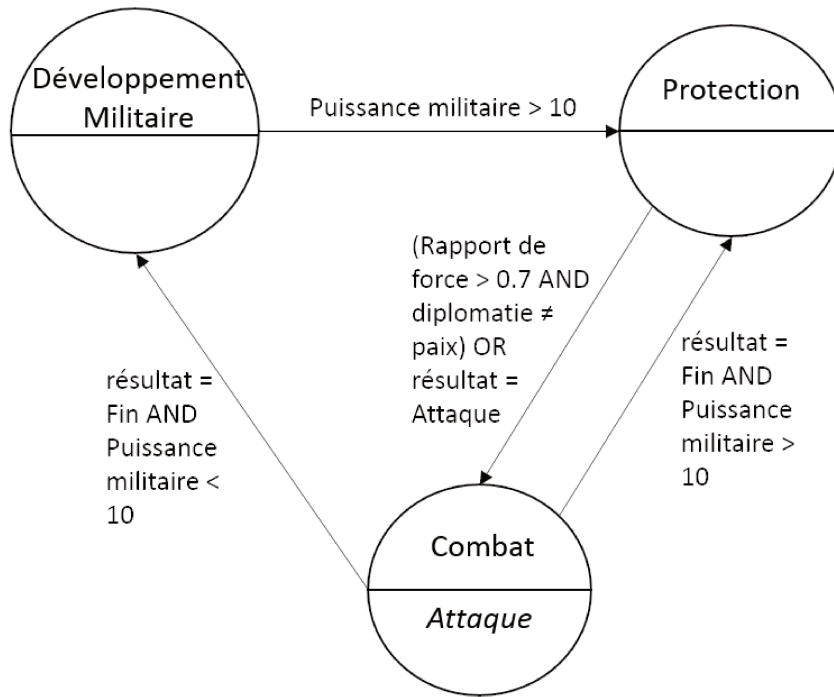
Développement Militaire

Puissance militaire > 10

Protection

(Rapport de force > 0.7 AND diplomatie ≠ paix) OR résultat = Attaque

résultat = Fin AND Puissance militaire > 10

résultat = Fin AND Puissance militaire < 10

Combat

*Attaque*